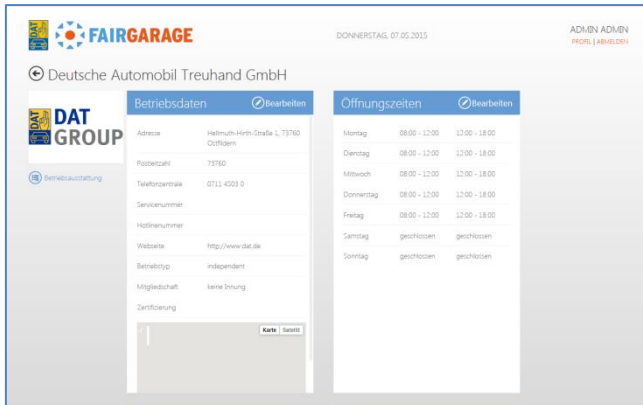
DAT FAIRGARAGE

DONNERSTAG, 07.05.2015

ADMIN ADMIN
PROFIL | ABMELDEN

Deutsche Automobil Treuhand GmbH

DAT GROUP

Betriebsausstattung

Betriebsdaten Bearbeiten

| | |
|---|---|
| Adresse | Hellmuth-Hirth-Straße 1, 73760 Ostfildern |
| Postleitzahl | 73760 |
| Telefonzentrale | 0711 4503 0 |
| Servicenummer | |
| Hotlinenummer | |
| Webseite | http://www.dat.de |
| Betriebstyp | independent |
| Mitgliedschaft | keine Innung |
| Zertifizierung | |

Karte Satellit

Öffnungszeiten Bearbeiten

| | | |
|---|---|---|
| Montag | 08:00 - 12:00 | 13:00 - 18:00 |
| Dienstag | 08:00 - 12:00 | 13:00 - 18:00 |
| Mittwoch | 08:00 - 12:00 | 13:00 - 18:00 |
| Donnerstag | 08:00 - 12:00 | 13:00 - 18:00 |
| Freitag | 08:00 - 12:00 | 13:00 - 18:00 |
| Samstag | geschlossen | geschlossen |
| Sonntag | geschlossen | geschlossen |